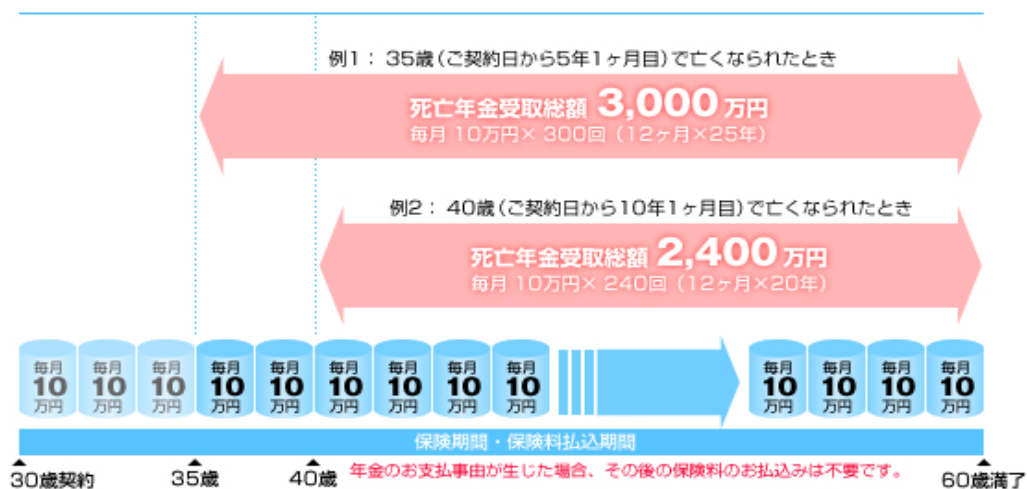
例1： 35歳（ご契約日から5年1ヶ月目）で亡くなられたとき

死亡年金受取総額 3,000万円
毎月 10万円× 300回（12ヶ月×25年）

例2： 40歳（ご契約日から10年1ヶ月目）で亡くなられたとき

死亡年金受取総額 2,400万円
毎月 10万円× 240回（12ヶ月×20年）

毎月 10 万円

毎月 10 万円

毎月 10 万円

毎月 10 万円

毎月 10 万円

毎月 10 万円

毎月 10 万円

毎月 10 万円

毎月 10 万円

毎月 10 万円

毎月 10 万円

毎月 10 万円

毎月 10 万円

保険期間・保険料払込期間

30歳契約

35歳

40歳

年金のお支払事由が生じた場合、その後の保険料のお払込みは不要です。

60歳満了